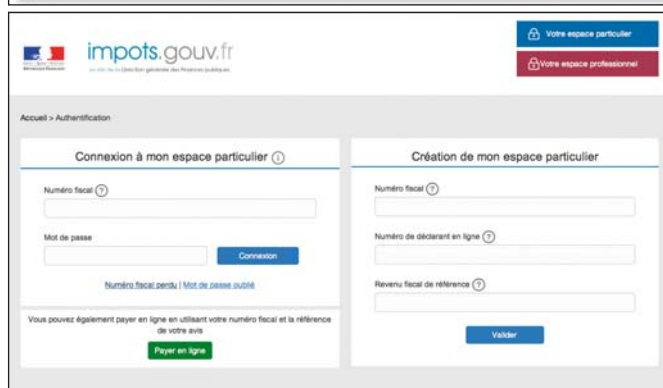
impots.gouv.fr

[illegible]

Votre espace particulier

Votre espace professionnel

Accueil > Authentification

Connexion à mon espace particulier

Numéro fiscal

Mot de passe

Connexion

Numéro fiscal perdu | Mot de passe oublié

Vous pouvez également payer en ligne en utilisant votre numéro fiscal et la référence de votre avis

Payer en ligne

Création de mon espace particulier

Numéro fiscal

Numéro de déclarant en ligne

Revenu fiscal de référence

Valider